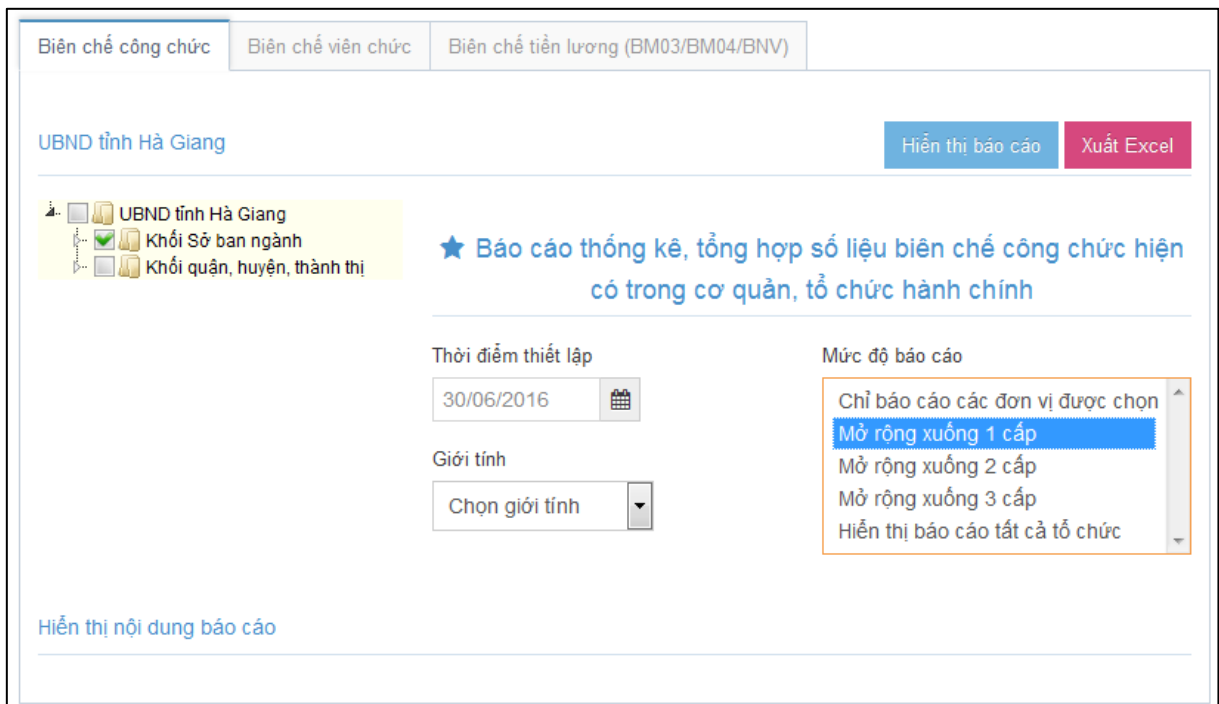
Biên chế công chức | Biên chế viên chức | Biên chế tiền lương (BM03/BM04/BNV)

UBND tỉnh Hà Giang

Hiển thị báo cáo
Xuất Excel

UBND tỉnh Hà Giang
Khối Sở ban ngành
Khối quận, huyện, thành thị

Báo cáo thống kê, tổng hợp số liệu biên chế công chức hiện có trong cơ quản, tổ chức hành chính

Thời điểm thiết lập
30/06/2016

Giới tính
Chọn giới tính

Mức độ báo cáo
Chỉ báo cáo các đơn vị được chọn
Mở rộng xuống 1 cấp
Mở rộng xuống 2 cấp
Mở rộng xuống 3 cấp
Hiển thị báo cáo tất cả tổ chức

Hiển thị nội dung báo cáo